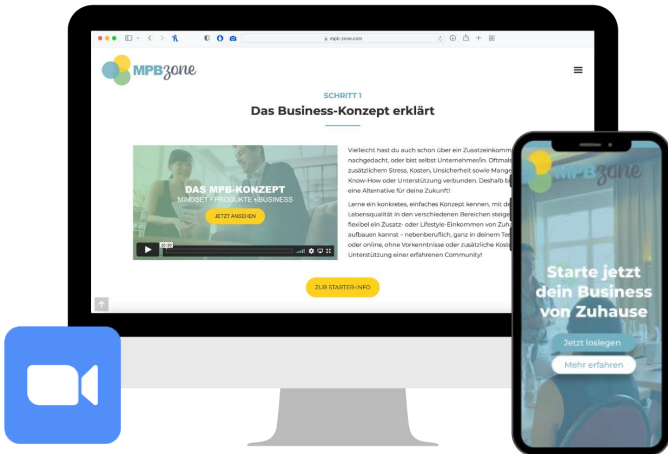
mpb-zone.com

MPBzone

SCHRITT 1

Das Business-Konzept erklärt

DAS MPB-KONZEPT
MINDSET • PRODUKTE • BUSINESS

JETZT ANSEHEN

Vielleicht hast du auch schon über ein Zusatzeinkomm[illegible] nachgedacht, oder bist selbst Unternehmer/in. Oftmals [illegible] zusätzlichem Stress, Kosten, Unsicherheit sowie Mange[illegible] Know-How oder Unterstützung verbunden. Deshalb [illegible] eine Alternative für deine Zukunft!

Lerne ein konkretes, einfaches Konzept kennen, mit de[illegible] Lebensqualität in den verschiedenen Bereichen steige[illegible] flexibel ein Zusatz- oder Lifestyle-Einkommen von Zuh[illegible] aufbauen kannst – nebenberuflich, ganz in deinem Te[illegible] oder online, ohne Vorkenntnisse oder zusätzliche Kost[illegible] Unterstützung einer erfahrenen Community!

ZUR STARTER-INFO

MPBzone

Starte jetzt dein Business von Zuhause

Jetzt loslegen

Mehr erfahren